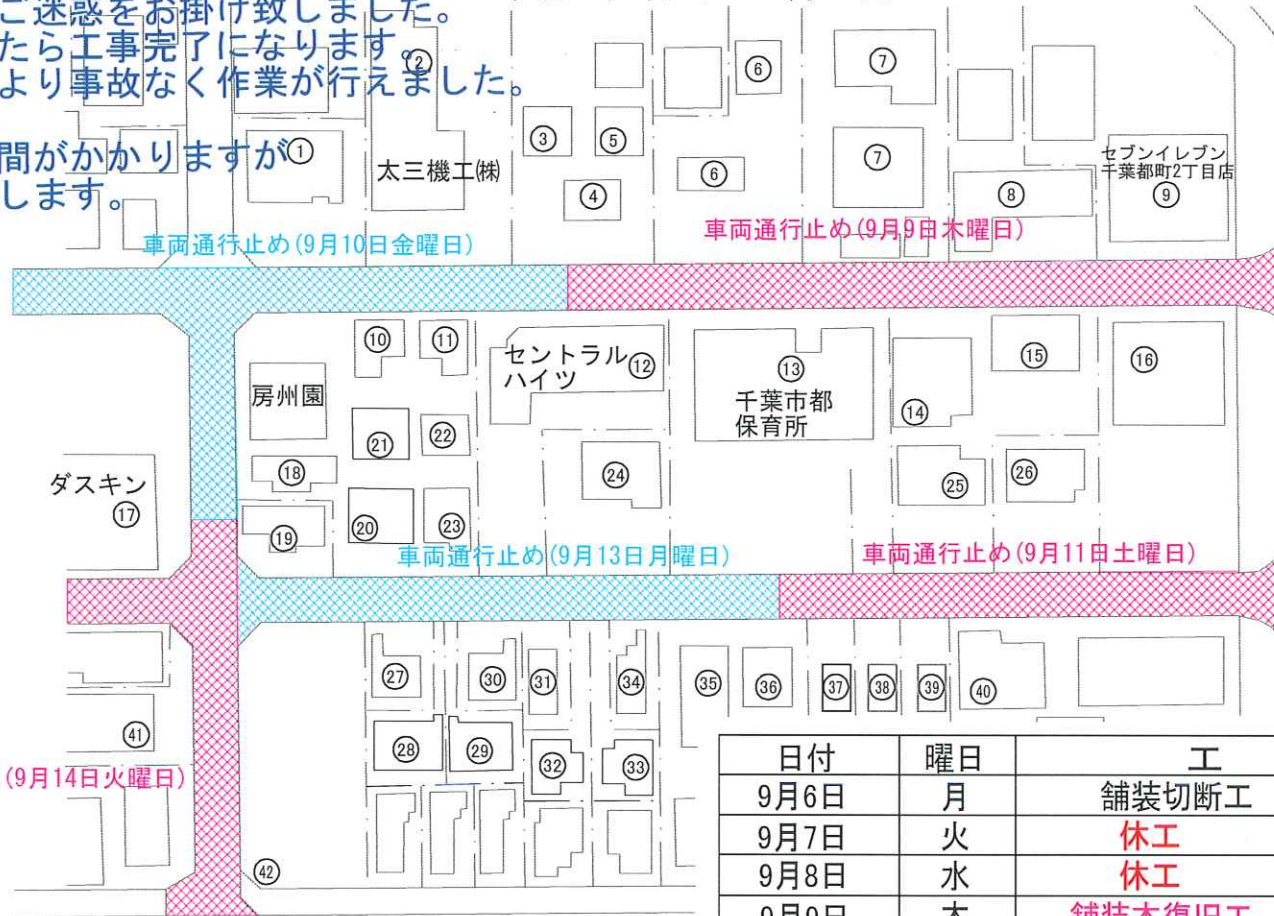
ご迷惑をお掛け致しました。
たら工事完了になります。
より事故なく作業が行えました。

間がかかりますが
します。

①
②
太三機工㈱
③
④
⑤
⑥
⑥
⑦
⑦
⑧
セブンイレブン千葉都町2丁目店
⑨

車両通行止め(9月10日金曜日)
車両通行止め(9月9日木曜日)

⑩
⑪
セントラルハイツ
⑫
⑬
千葉市都保育所
⑭
⑮
⑯
房州園
㉑
㉒
⑱
㉔
㉕
㉖
ダスキン
⑰
⑲
⑳
㉓

車両通行止め(9月13日月曜日)
車両通行止め(9月11日土曜日)

㉗
㉚
㉛
㉞
㉟
㊱
㊲
㊳
㊴
㊵
㊶
㉘
㉙
㉜
㉝
(9月14日火曜日)
㊷

| 日付 | 曜日 | 工 |
|---|---|---|
| 9月6日 | 月 | 舗装切断工 |
| 9月7日 | 火 | 休工 |
| 9月8日 | 水 | 休工 |
| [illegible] | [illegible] | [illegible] |